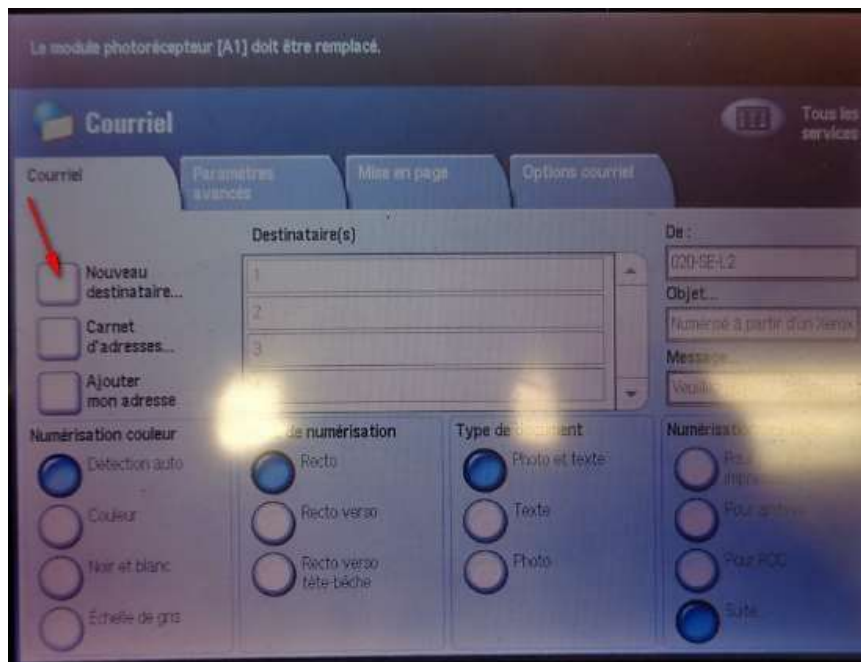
Le module photorécepteur [A1] doit être remplacé.

Courriel

Tous les services

Courriel

Paramètres avancés

Mise en page

Options courriel

Destinataire(s)

Nouveau destinataire...

Carnet d'adresses...

Ajouter mon adresse

1

2

3

De :

020-SE-L2

Objet...

Numérisé à partir d'un Xerox

Message

Veuill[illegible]

Numérisation couleur

Détection auto

Couleur

Noir et blanc

Échelle de gris

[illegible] de numérisation

Recto

Recto verso

Recto verso tête-bêche

Type de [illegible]ment

Photo et texte

Texte

Photo

Numérisati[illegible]

Pour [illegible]

Pour archive

Pour ROC

Suite